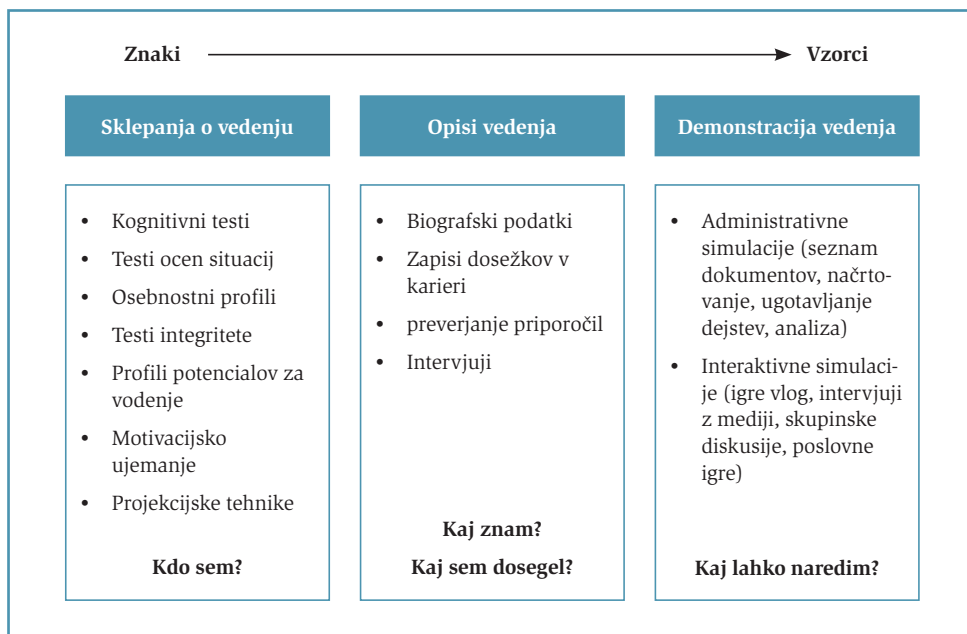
Znaki → Vzorci

Sklepanja o vedenju

- Kognitivni testi
- Testi ocen situacij
- Osebnostni profili
- Testi integritete
- Profili potencialov za vodenje
- Motivacijsko ujemanje
- Projekcijske tehnike

Kdo sem?

Opisi vedenja

- Biografski podatki
- Zapisi dosežkov v karieri
- preverjanje priporočil
- Intervjuji

Kaj znam?

Kaj sem dosegel?

Demonstracija vedenja

- Administrativne simulacije (seznam dokumentov, načrtovanje, ugotavljanje dejstev, analiza)
- Interaktivne simulacije (igre vlog, intervjuji z mediji, skupinske diskusije, poslovne igre)

Kaj lahko naredim?